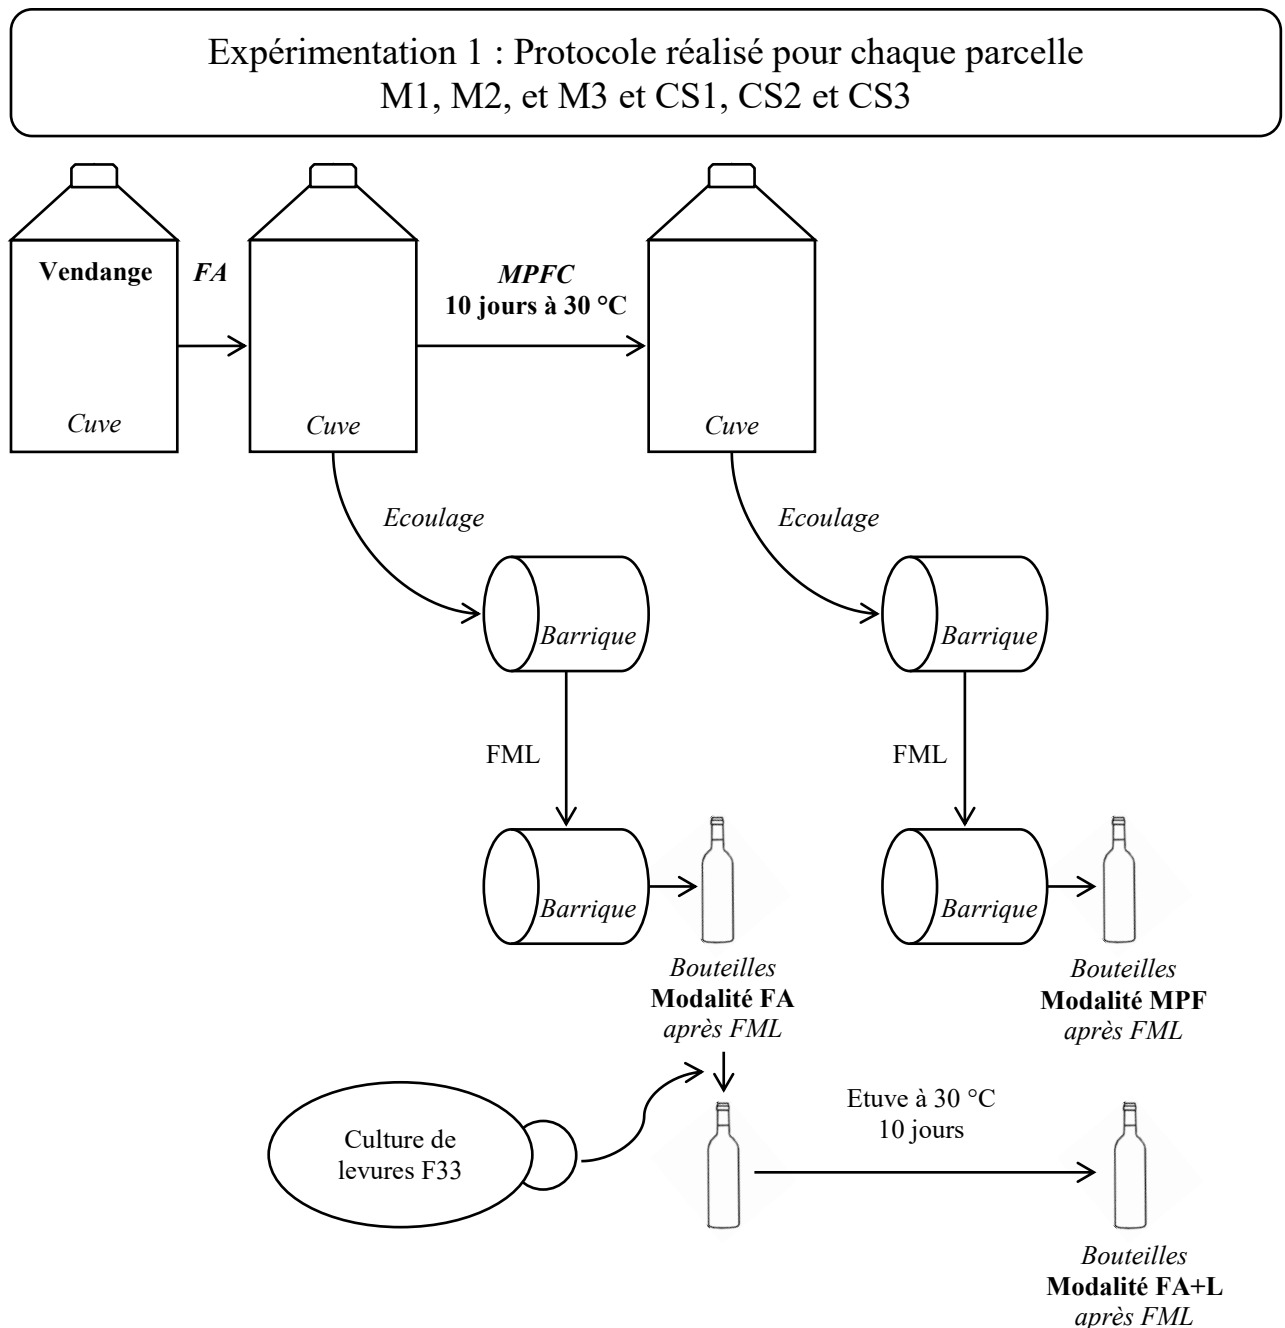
Expérimentation 1 : Protocole réalisé pour chaque parcelle M1, M2, et M3 et CS1, CS2 et CS3

Vendange

Cuve

FA

Cuve

MPFC
10 jours à 30 °C

Cuve

Ecoulage

Barrique

FML

Barrique

Bouteilles
Modalité FA
après FML

Ecoulage

Barrique

FML

Barrique

Bouteilles
Modalité MPF
après FML

Culture de levures F33

Etuve à 30 °C
10 jours

Bouteilles
Modalité FA+L
après FML